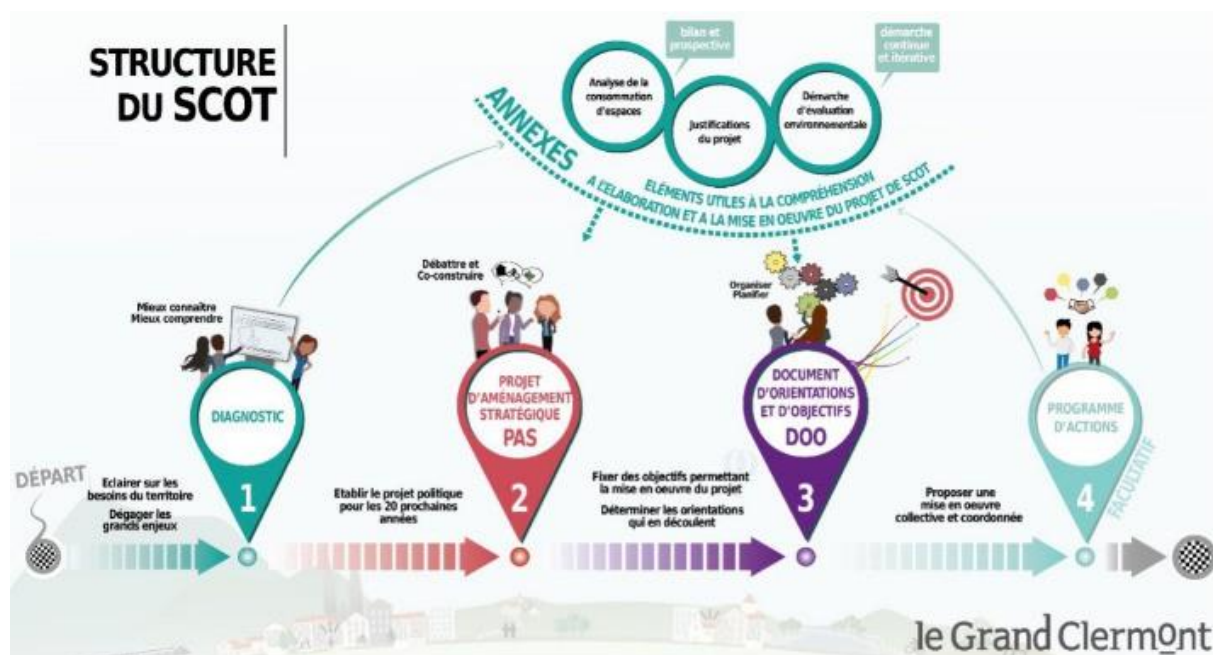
STRUCTURE DU SCOT

bilan et prospective

démarche continue et itérative

Analyse de la consommation d'espaces

Justifications du projet

Démarche d'évaluation environnementale

ANNEXES

ELÉMENTS UTILES À LA COMPRÉHENSION À L'ÉLABORATION ET À LA MISE EN OEUVRE DU PROJET DE SCOT

Mieux connaître
Mieux comprendre

Débattre et Co-construire

Organiser
Planifier

DIAGNOSTIC

1

PROJET D'AMÉNAGEMENT STRATÉGIQUE
PAS

2

DOCUMENT D'ORIENTATIONS ET D'OBJECTIFS
DOO

3

PROGRAMME D'ACTIONS

4

FACULTATIF

DÉPART

Eclairer sur les besoins du territoire
Dégager les grands enjeux

Etablir le projet politique pour les 20 prochaines années

Fixer des objectifs permettant la mise en oeuvre du projet
Déterminer les orientations qui en découlent

Proposer une mise en oeuvre collective et coordonnée

le Grand Clermont